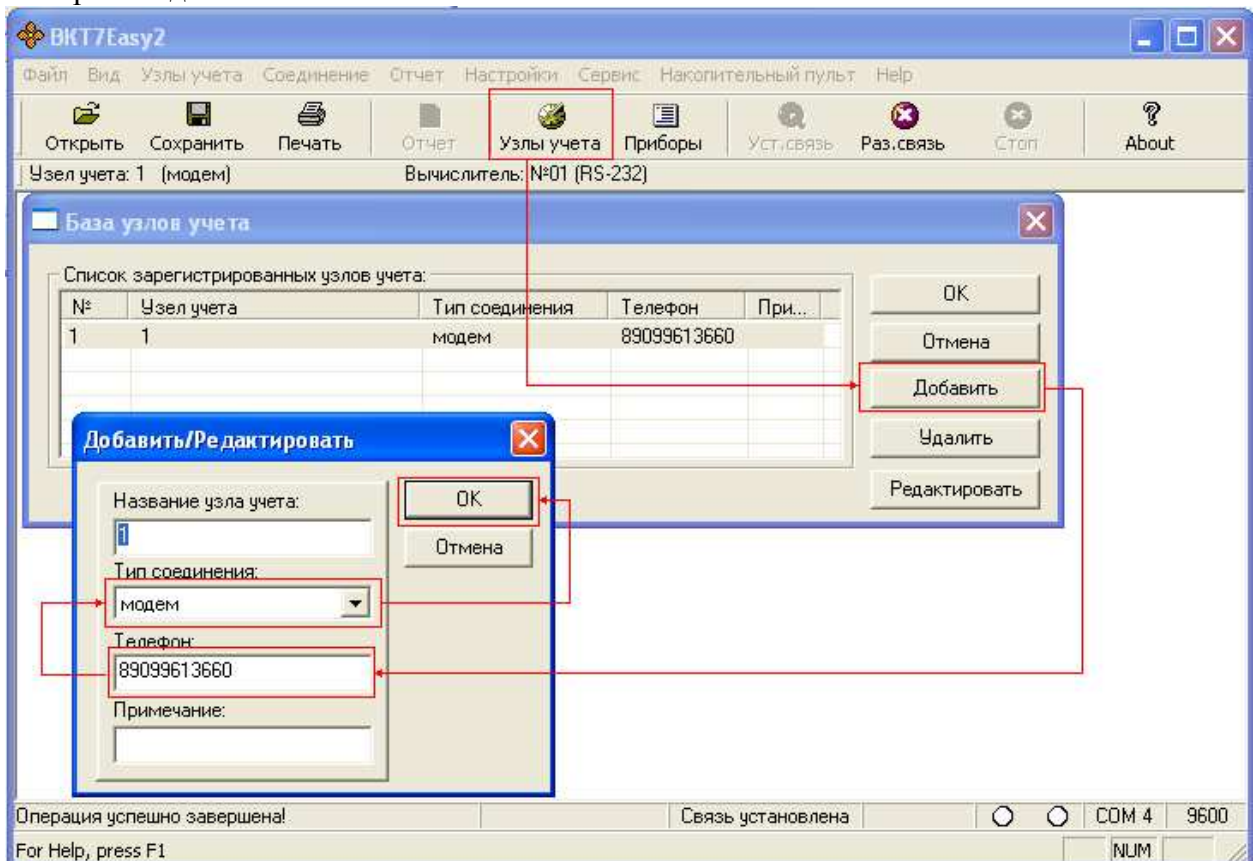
ВКТ7Easy2

Файл Вид Узлы учета Соединение Отчет Настройки Сервис Накопительный пульт Help

Открыть Сохранить Печать Отчет Узлы учета Приборы Уст.связь Раз.связь Стоп About

Узел учета: 1 (модем) Вычислитель: №01 (RS-232)

База узлов учета

Список зарегистрированных узлов учета:

| № | Узел учета | Тип соединения | Телефон | При... |
|---|---|---|---|---|
| 1 | 1 | модем | 89099613660 | |

OK
Отмена
Добавить
Удалить
Редактировать

Добавить/Редактировать

Название узла учета:
1
Тип соединения:
модем
Телефон:
89099613660
Примечание:

OK
Отмена

Операция успешно завершена! Связь установлена COM 4 9600
For Help, press F1 NUM